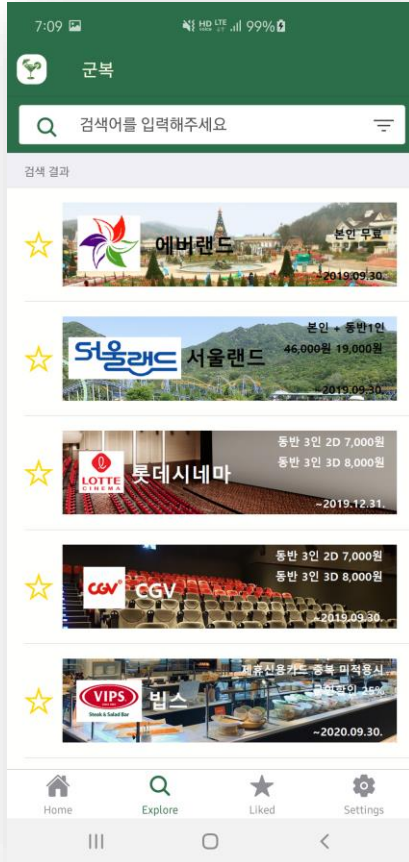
7:09 HD LTE 99%

군복

검색어를 입력해주세요

검색 결과

에버랜드
본인 무료
~2019.09.30.

서울랜드
서울랜드
본인 + 동반1인
46,000원 19,000원
~2019.09.30.

LOTTE CINEMA
롯데시네마
동반 3인 2D 7,000원
동반 3인 3D 8,000원
~2019.12.31.

CGV
CGV
동반 3인 2D 7,000원
동반 3인 3D 8,000원
~2019.09.30.

VIPS Steak & Salad Bar
빕스
제휴신용카드 중복 미적용시
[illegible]할인 25%
~2020.09.30.

Home
Explore
Liked
Settings